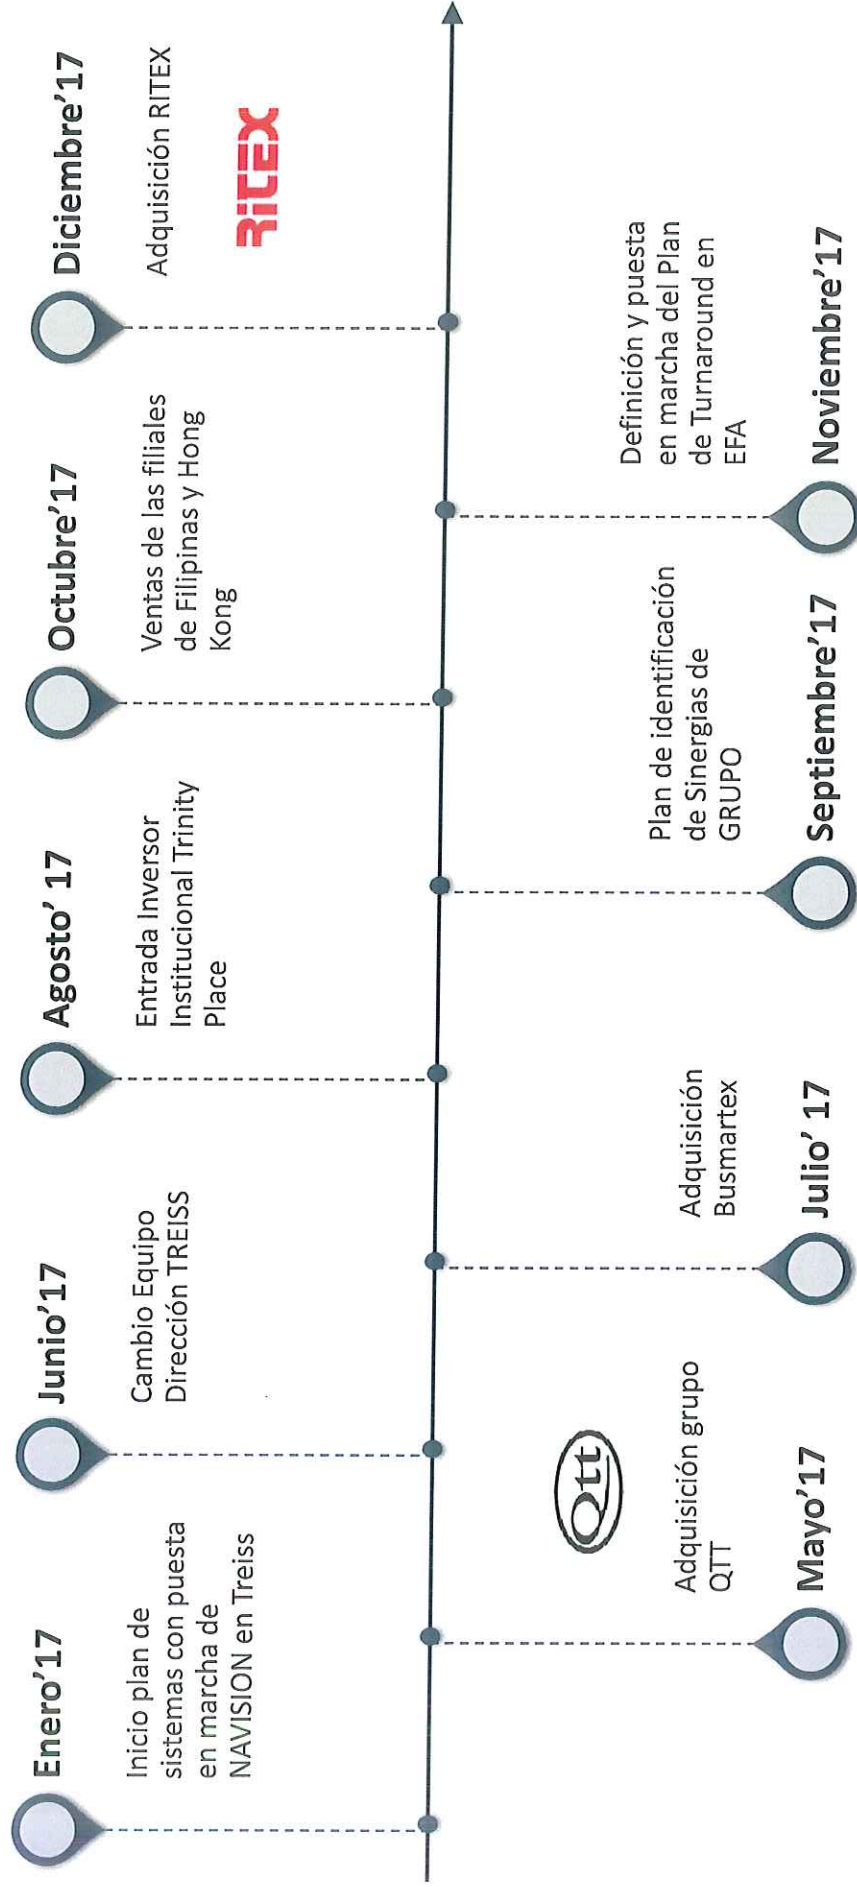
Enero'17
Inicio plan de sistemas con puesta en marcha de NAVISION en Treiss

Mayo'17
Adquisición grupo QTT
QTT

Junio'17
Cambio Equipo Dirección TREISS

Julio' 17
Adquisición Busmartex

Agosto' 17
Entrada Inversor Institucional Trinity Place

Septiembre'17
Plan de identificación de Sinergias de GRUPO

Octubre'17
Ventas de las filiales de Filipinas y Hong Kong

Noviembre'17
Definición y puesta en marcha del Plan de Turnaround en EFA

Diciembre'17
Adquisición RITEX
RITEX